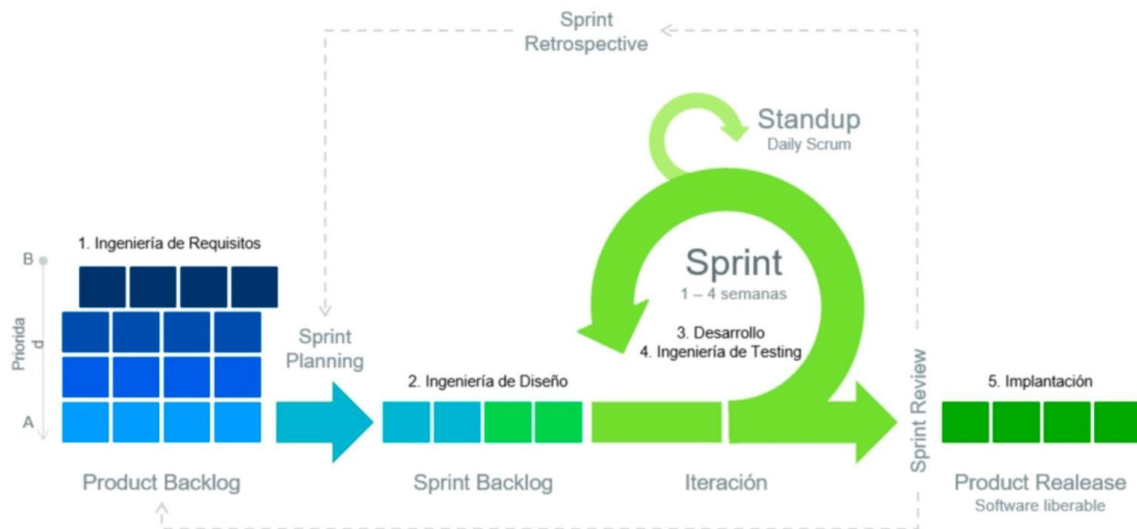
Sprint Retrospective

Standup
Daily Scrum

1. Ingeniería de Requisitos

B

Priorida d

A

Sprint
1 – 4 semanas

Sprint Planning

3. Desarrollo
4. Ingeniería de Testing

2. Ingeniería de Diseño

Sprint Review

5. Implantación

Product Backlog

Sprint Backlog

Iteración

Product Realease
Software liberable